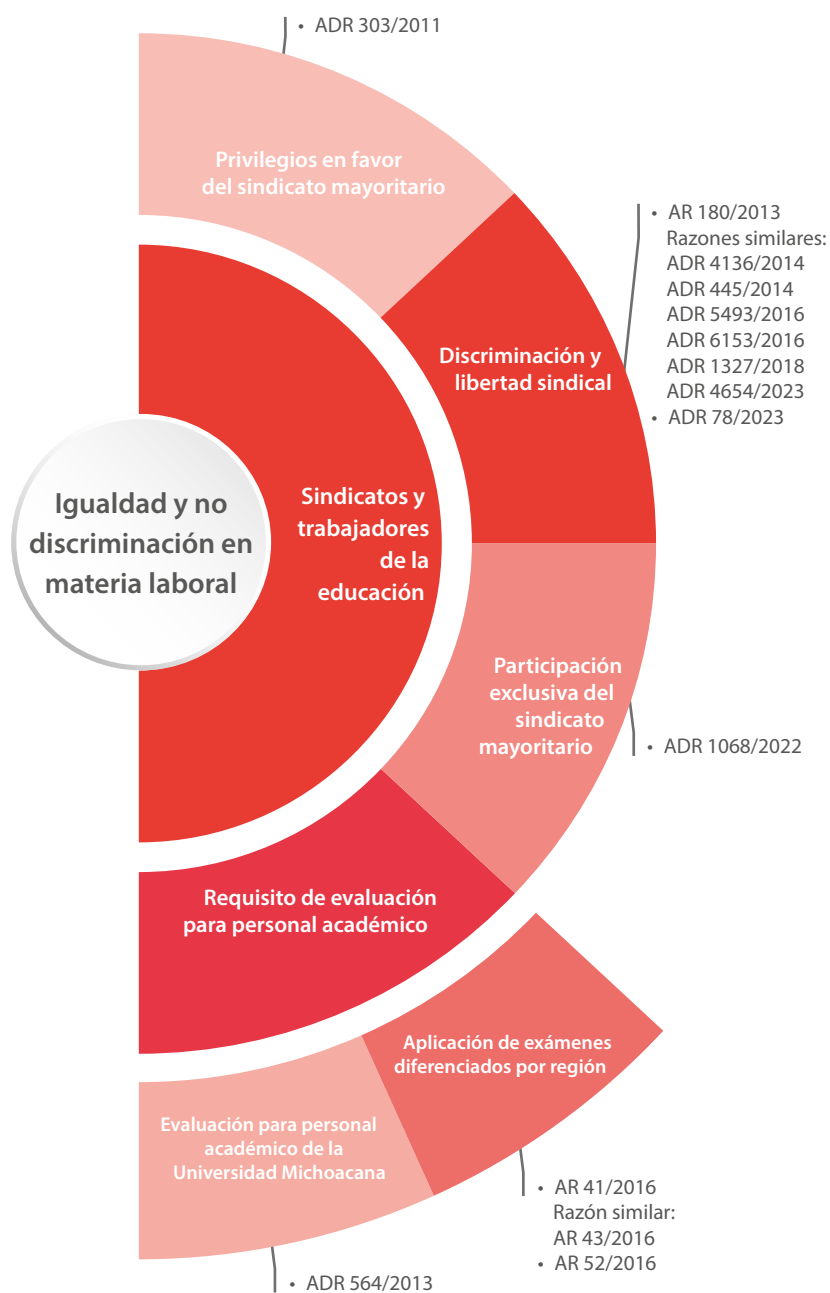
Igualdad y no discriminación en materia laboral

Sindicatos y trabajadores de la educación

Privilegios en favor del sindicato mayoritario

• ADR 303/2011

Discriminación y libertad sindical

• AR 180/2013
Razones similares:
ADR 4136/2014
ADR 445/2014
ADR 5493/2016
ADR 6153/2016
ADR 1327/2018
ADR 4654/2023
• ADR 78/2023

Participación exclusiva del sindicato mayoritario

• ADR 1068/2022

Requisito de evaluación para personal académico

Aplicación de exámenes diferenciados por región

• AR 41/2016
Razón similar:
AR 43/2016
• AR 52/2016

Evaluación para personal académico de la Universidad Michoacana

• ADR 564/2013